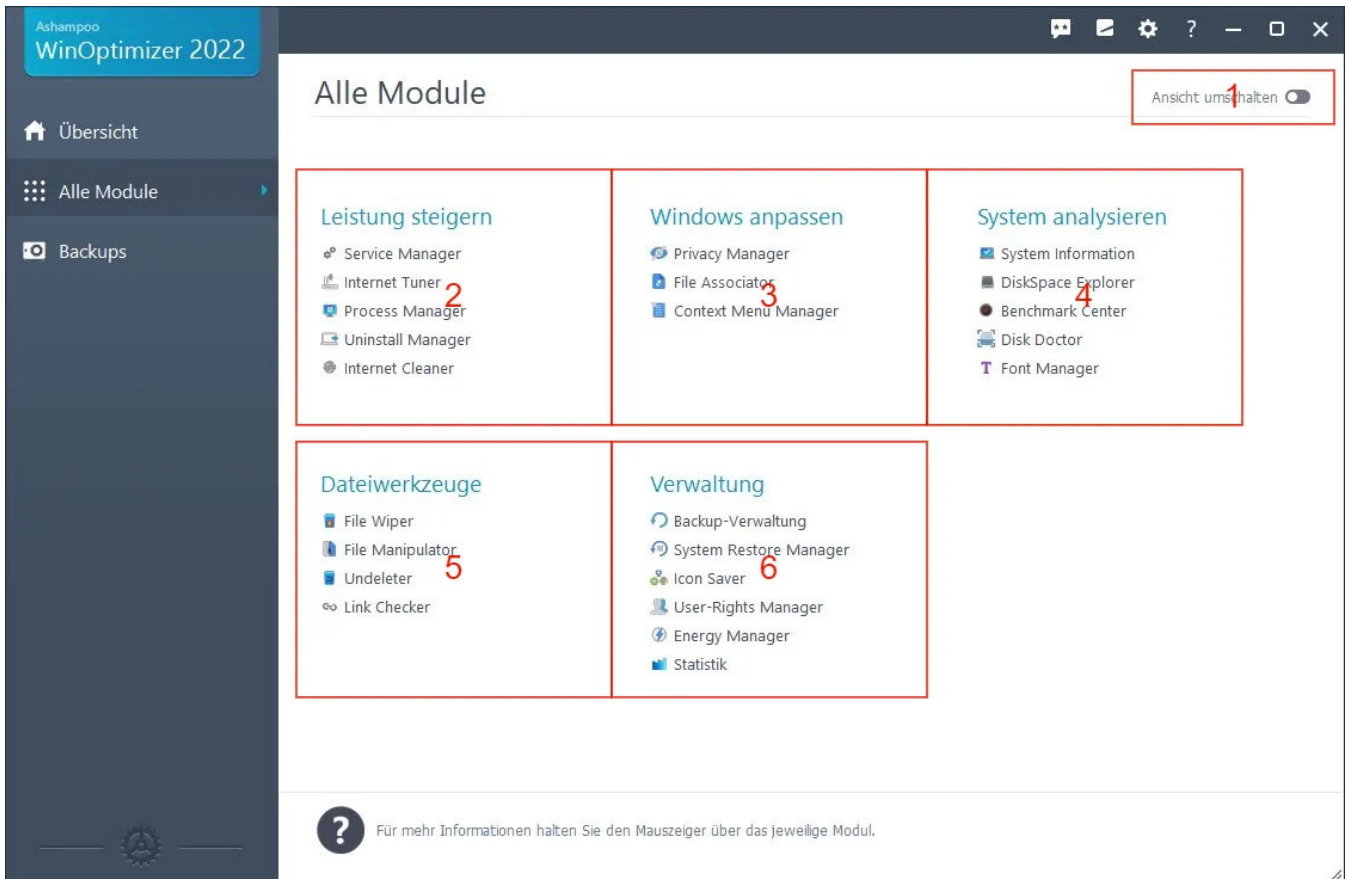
Ashampoo
WinOptimizer 2022

Übersicht

Alle Module

Backups

Alle Module

Ansicht umschalten

1

Leistung steigern
Service Manager
Internet Tuner
Process Manager
Uninstall Manager
Internet Cleaner

2

Windows anpassen
Privacy Manager
File Associator
Context Menu Manager

3

System analysieren
System Information
DiskSpace Explorer
Benchmark Center
Disk Doctor
Font Manager

4

Dateiwerkzeuge
File Wiper
File Manipulator
Undeleter
Link Checker

5

Verwaltung
Backup-Verwaltung
System Restore Manager
Icon Saver
User-Rights Manager
Energy Manager
Statistik

6

Für mehr Informationen halten Sie den Mauszeiger über das jeweilige Modul.